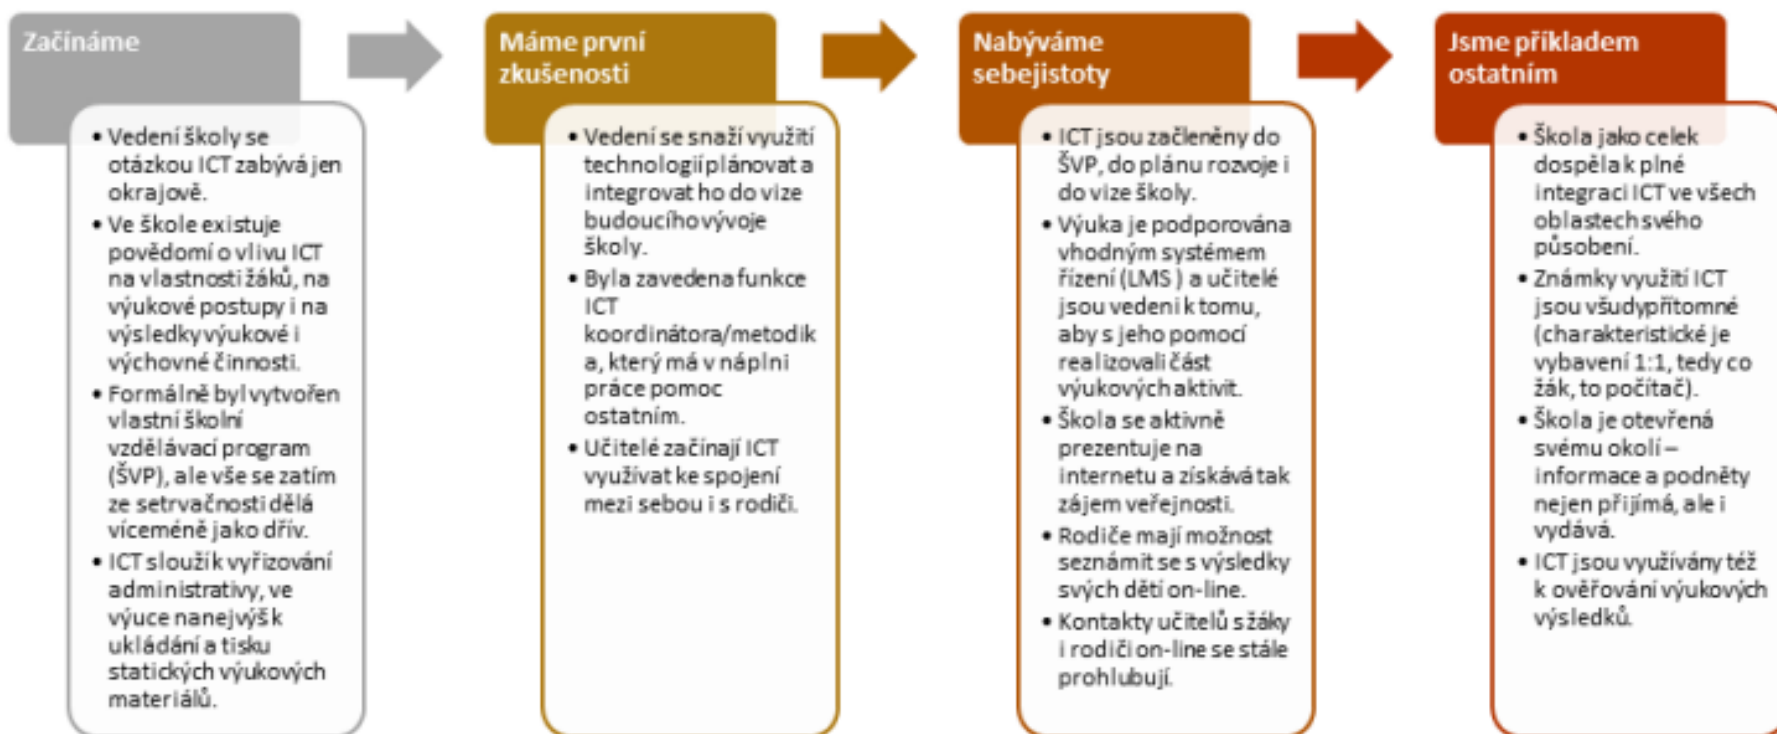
Začínáme

- Vedení školy se otázkou ICT zabývá jen okrajově.
- Ve škole existuje povědomí o vlivu ICT na vlastnosti žáků, na výukové postupy i na výsledky výukové i výchovné činnosti.
- Formálně byl vytvořen vlastní školní vzdělávací program (ŠVP), ale vše se zatím ze setrvačnosti dělá víceméně jako dřív.
- ICT slouží k vyřizování administrativy, ve výuce nanejvýš k ukládání a tisku statických výukových materiálů.

Máme první zkušenosti

- Vedení se snaží využití technologií plánovat a integrovat ho do vize budoucího vývoje školy.
- Byla zavedena funkce ICT koordinátora/metodika, který má v náplni práce pomoc ostatním.
- Učitelé začínají ICT využívat ke spojení mezi sebou i s rodiči.

Nabýváme sebejistoty

- ICT jsou začleněny do ŠVP, do plánu rozvoje i do vize školy.
- Výuka je podporována vhodným systémem řízení (LMS ) a učitelé jsou vedeni k tomu, aby s jeho pomocí realizovali část výukových aktivit.
- Škola se aktivně prezentuje na internetu a získává tak zájem veřejnosti.
- Rodiče mají možnost seznámit se s výsledky svých dětí on-line.
- Kontakty učitelů s žáky i rodiči on-line se stále prohlubují.

Jsme příkladem ostatním

- Škola jako celek dospěla k plné integraci ICT ve všech oblastech svého působení.
- Známky využití ICT jsou všudypřítomné (charakteristické je vybavení 1:1, tedy co žák, to počítač).
- Škola je otevřená svému okolí – informace a podněty nejen přijímá, ale i vydává.
- ICT jsou využívány též k ověřování výukových výsledků.